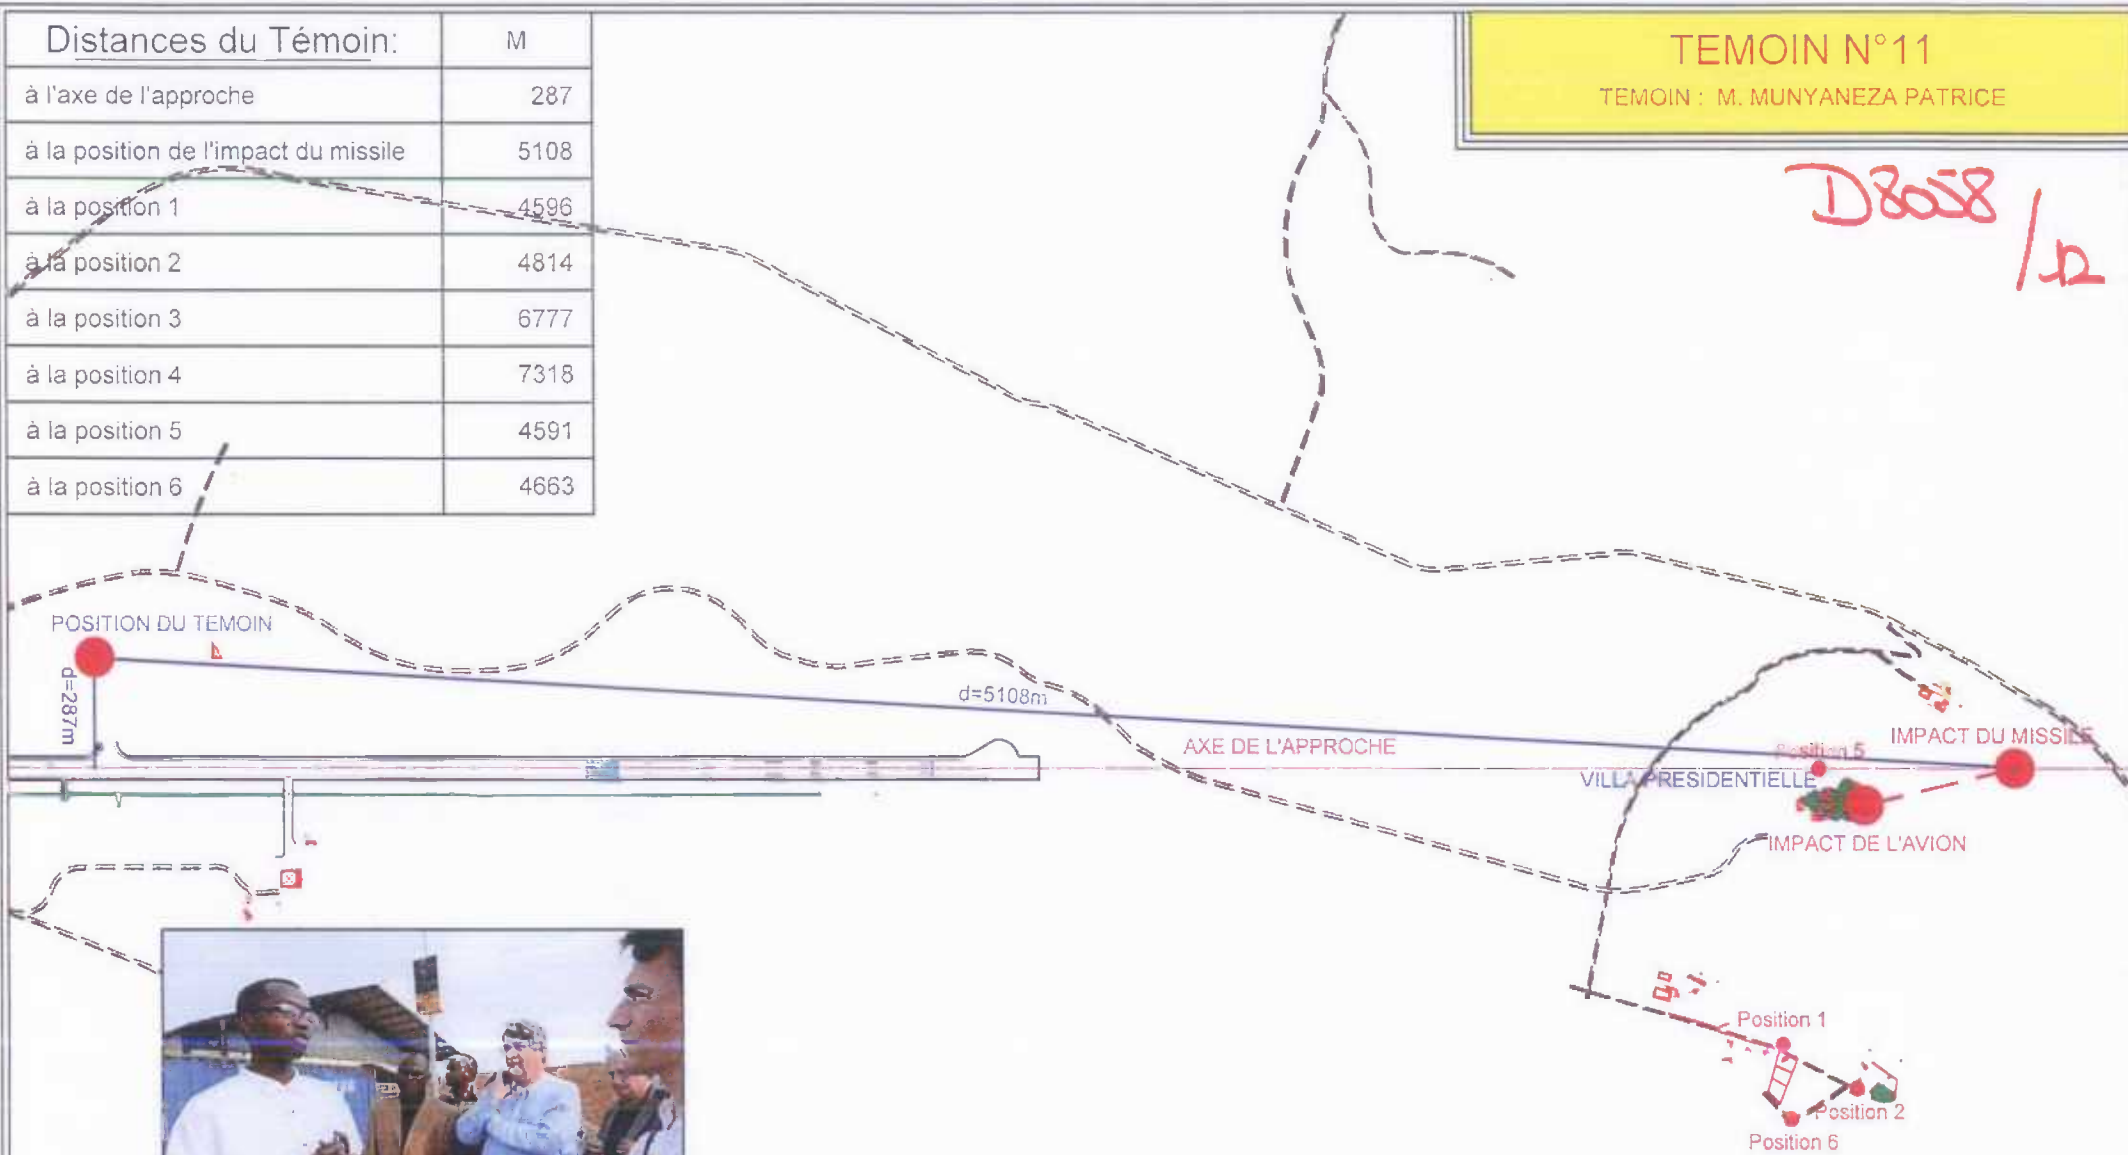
| Distances du Témoin: | M |
|---|---|
| à l'axe de l'approche | 287 |
| à la position de l'impact du missile | 5108 |
| à la position 1 | 4596 |
| à la position 2 | 4814 |
| à la position 3 | 6777 |
| à la position 4 | 7318 |
| à la position 5 | 4591 |
| à la position 6 | 4663 |

TEMOIN N°11
TEMOIN : M. MUNYANEZA PATRICE

D8058 /12

POSITION DU TEMOIN

d=287m

d=5108m

AXE DE L'APPROCHE

Position 5

IMPACT DU MISSILE

VILLA PRESIDENTIELLE

IMPACT DE L'AVION

Position 1

Position 2

Position 6